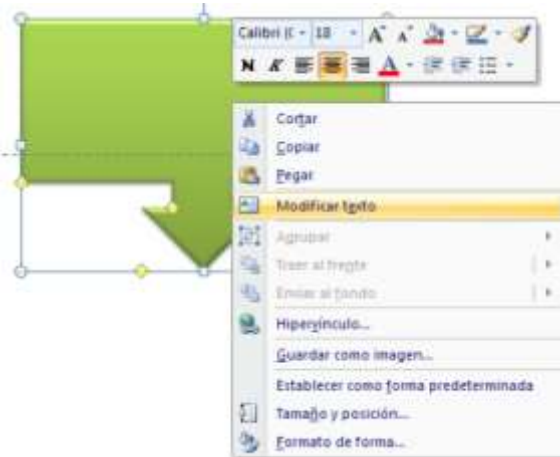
Calibri (C - 18 - A A
N K A

Cortar
Copiar
Pegar
Modificar texto
Agrupar
Traer al frente
Enviar al fondo
Hipervínculo...
Guardar como imagen...
Establecer como forma predeterminada
Tamaño y posición...
Formato de forma...